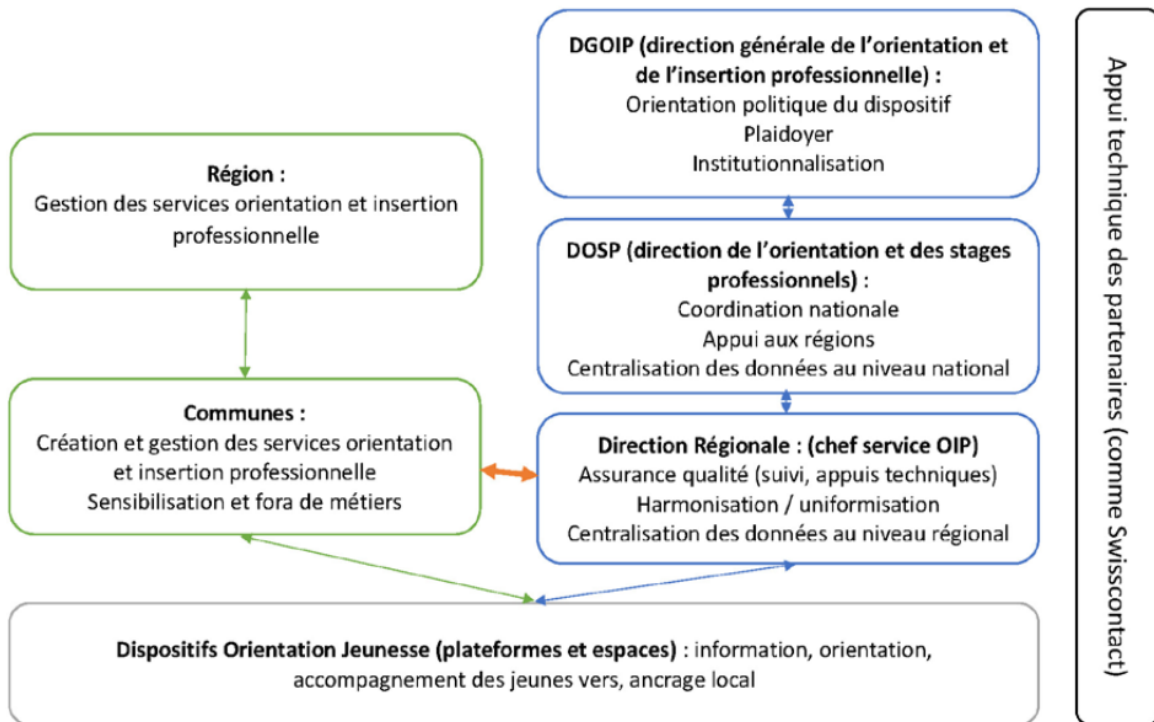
**DGOIP (direction générale de l'orientation et de l'insertion professionnelle) :**
Orientation politique du dispositif
Plaidoyer
Institutionnalisation

**Région :**
Gestion des services orientation et insertion professionnelle

**DOSP (direction de l'orientation et des stages professionnels) :**
Coordination nationale
Appui aux régions
Centralisation des données au niveau national

**Communes :**
Création et gestion des services orientation et insertion professionnelle
Sensibilisation et fora de métiers

**Direction Régionale : (chef service OIP)**
Assurance qualité (suivi, appuis techniques)
Harmonisation / uniformisation
Centralisation des données au niveau régional

**Dispositifs Orientation Jeunesse (plateformes et espaces)** : information, orientation, accompagnement des jeunes vers, ancrage local

Appui technique des partenaires (comme Swisscontact)